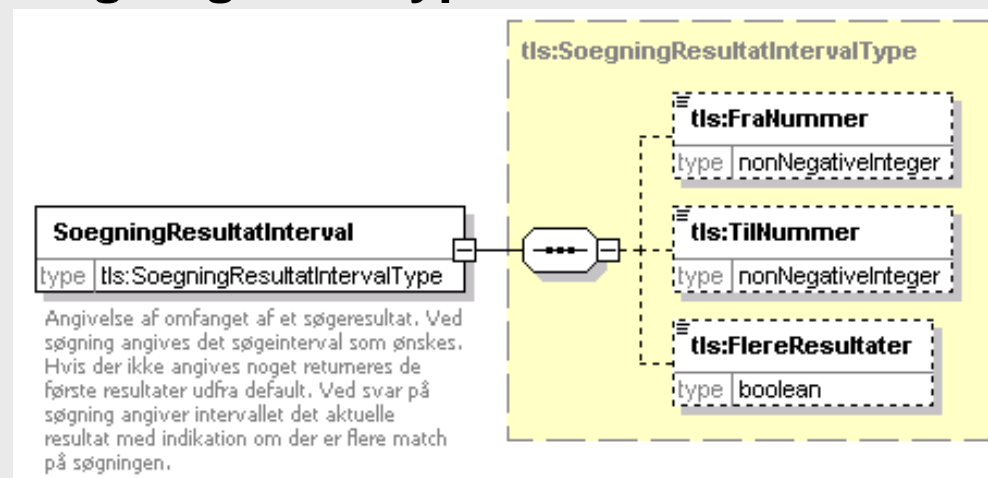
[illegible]

tls:SoegningResultatIntervalType

SoegningResultatInterval

type tls:SoegningResultatIntervalType

Angivelse af omfanget af et søgeresultat. Ved søgning angives det søgeinterval som ønskes. Hvis der ikke angives noget returneres de første resultater udfra default. Ved svar på søgning angiver intervallet det aktuelle resultat med indikation om der er flere match på søgningen.

tls:FraNummer

type nonNegativeInteger

tls:TilNummer

type nonNegativeInteger

tls:FlereResultater

type boolean